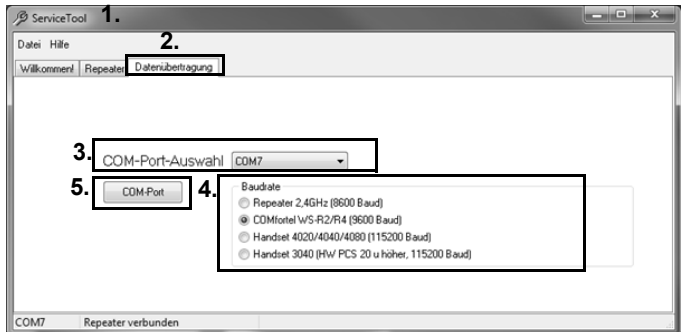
ServiceTool 1.

Datei Hilfe

2.

Willkommen! Repeater Dateiübertragung

3. COM-Port-Auswahl COM7

5. COM-Port

4. Baudrate

Repeater 2,4GHz (8600 Baud)

COMfortel WS-R2/R4 (9600 Baud)

Handset 4020/4040/4080 (115200 Baud)

Handset 3040 (HW PCS 20 u höher, 115200 Baud)

COM7 Repeater verbunden